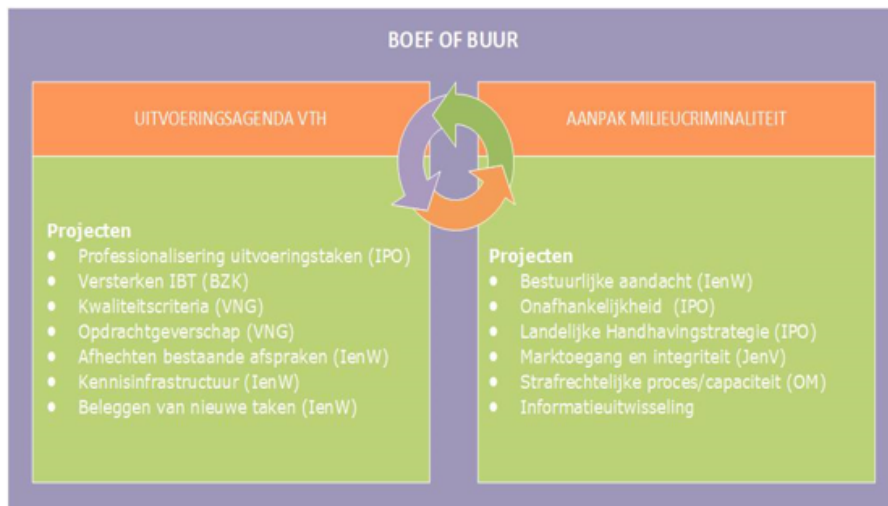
BOEF OF BUUR

UITVOERINGSAGENDA VTH

Projecten
- Professionalisering uitvoeringstaken (IPO)
- Versterken IBT (BZK)
- Kwaliteitscriteria (VNG)
- Opdrachtgeverschap (VNG)
- Afhechten bestaande afspraken (IenW)
- Kennisinfrastructuur (IenW)
- Beleggen van nieuwe taken (IenW)

AANPAK MILIEUCRIMINALITEIT

Projecten
- Bestuurlijke aandacht (IenW)
- Onafhankelijkheid (IPO)
- Landelijke Handhavingstrategie (IPO)
- Marktoegang en integriteit (JenV)
- Strafrechtelijke proces/capaciteit (OM)
- Informatieuitwisseling